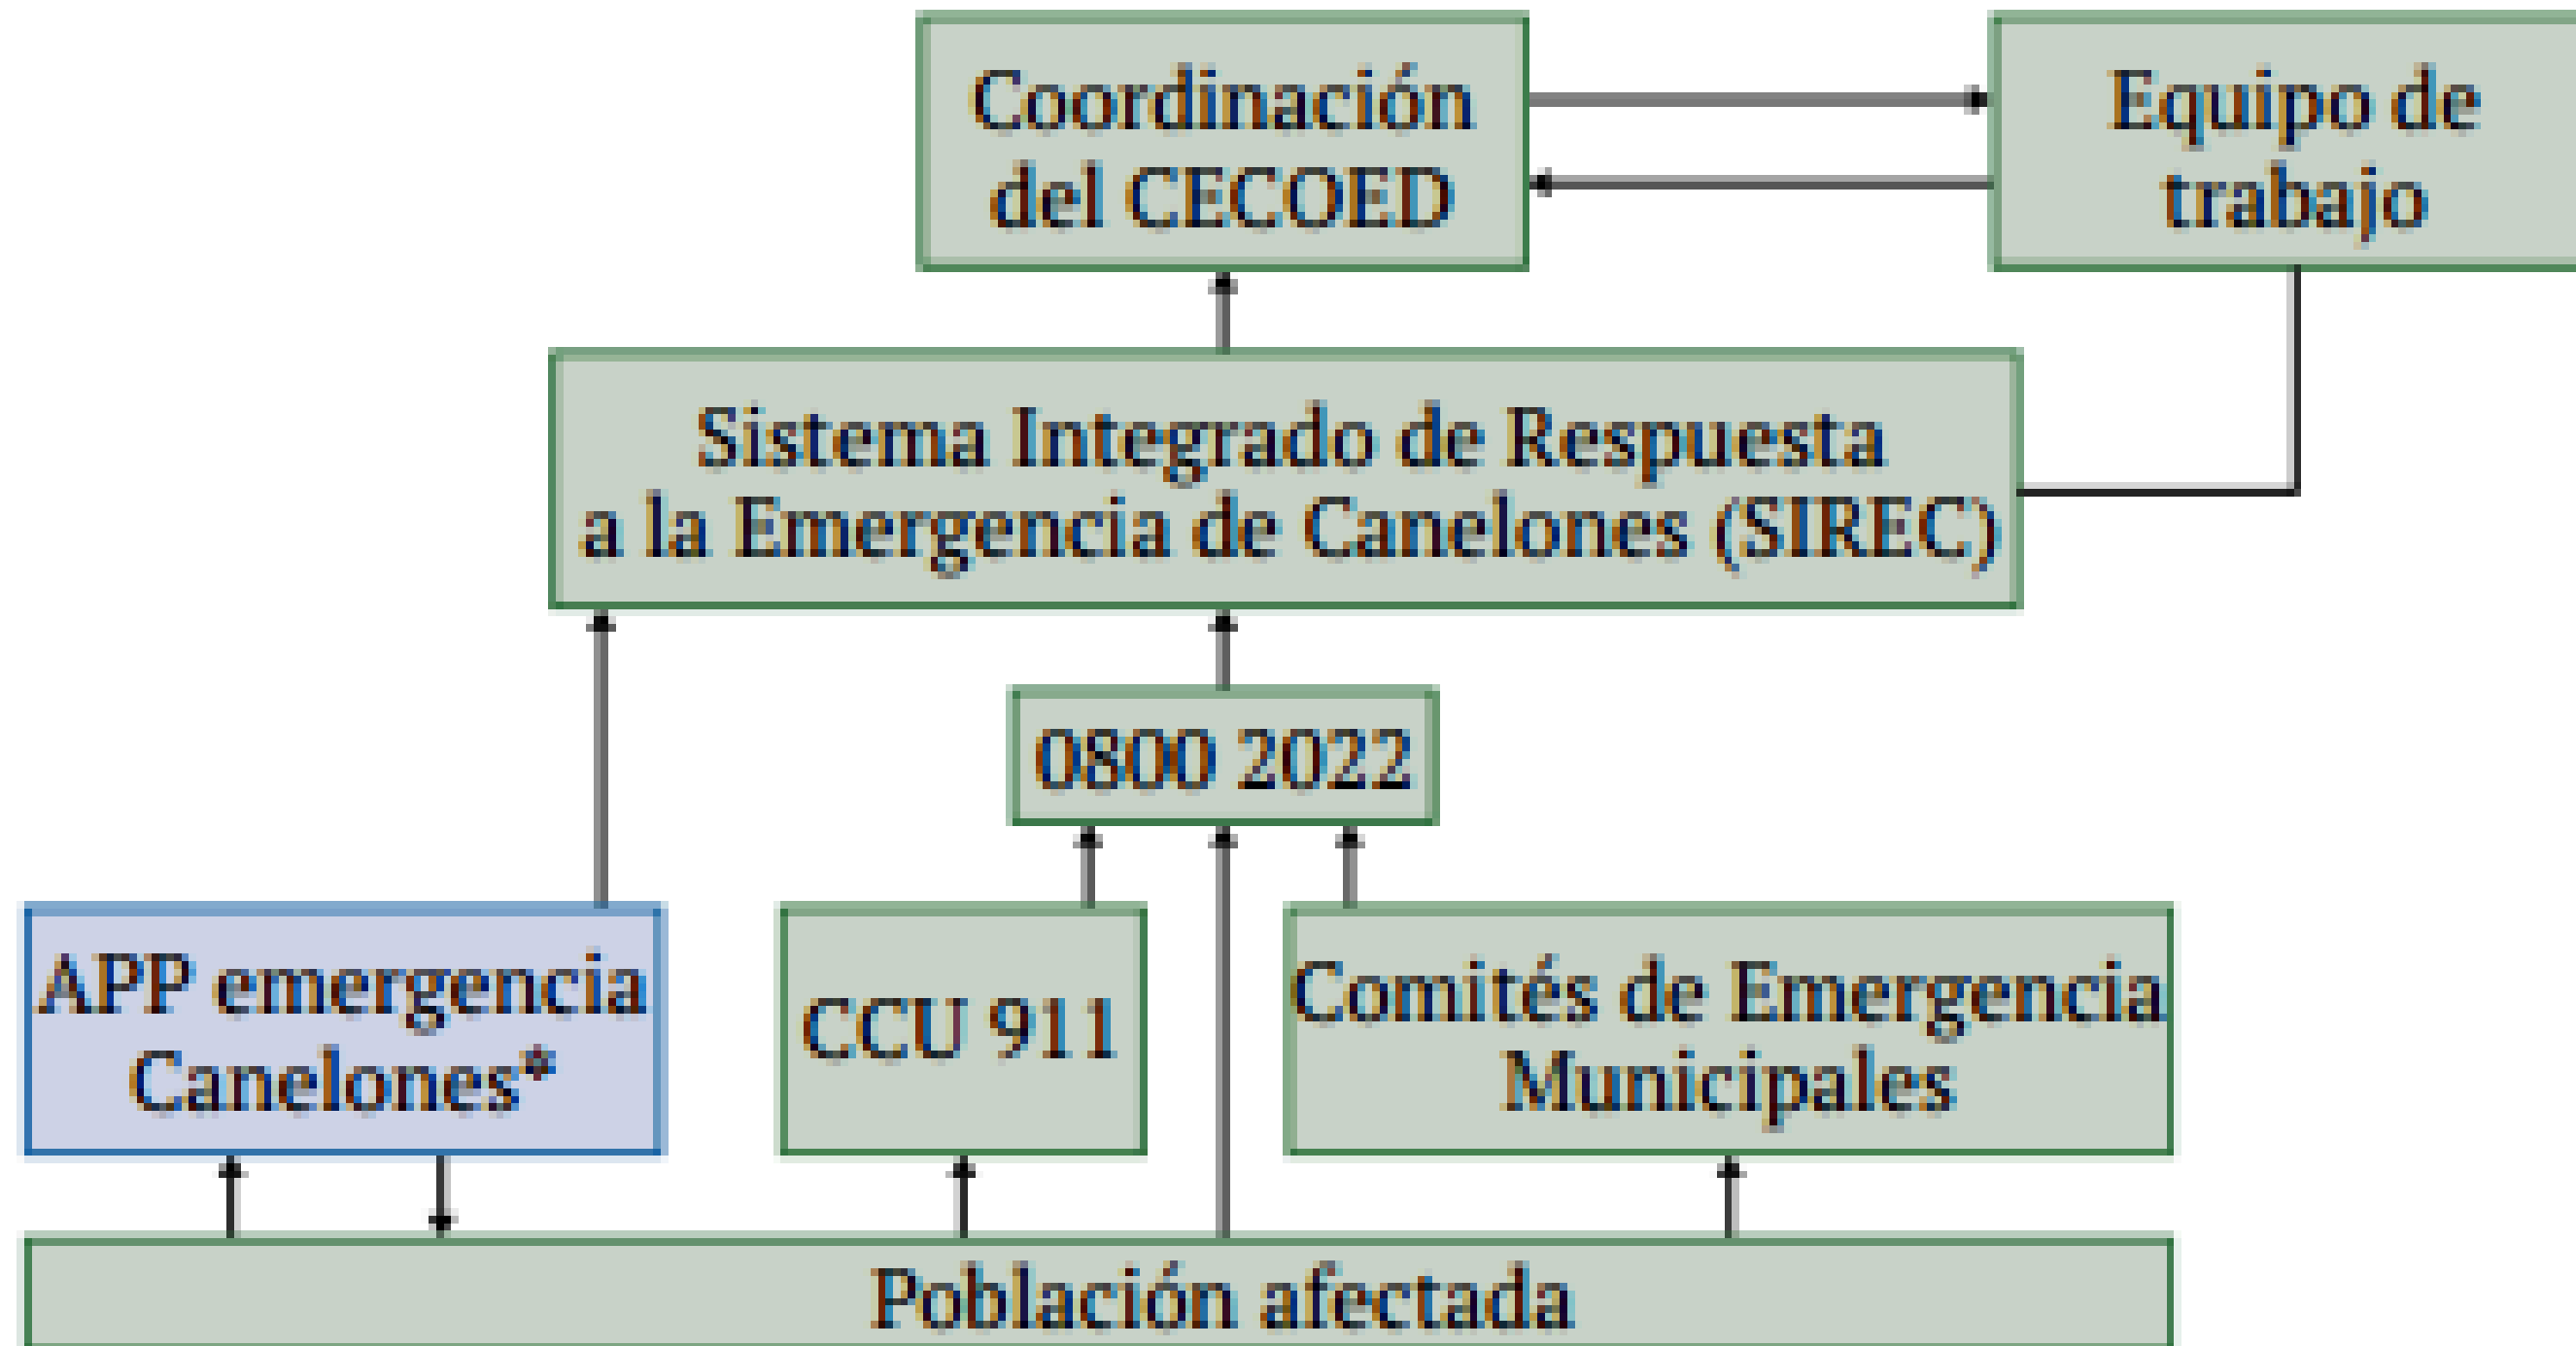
Coordinación del CECOED

Equipo de trabajo

Sistema Integrado de Respuesta a la Emergencia de Canelones (SIREC)

0800 2022

APP emergencia Canelones*

CCU 911

Comités de Emergencia Municipales

Población afectada